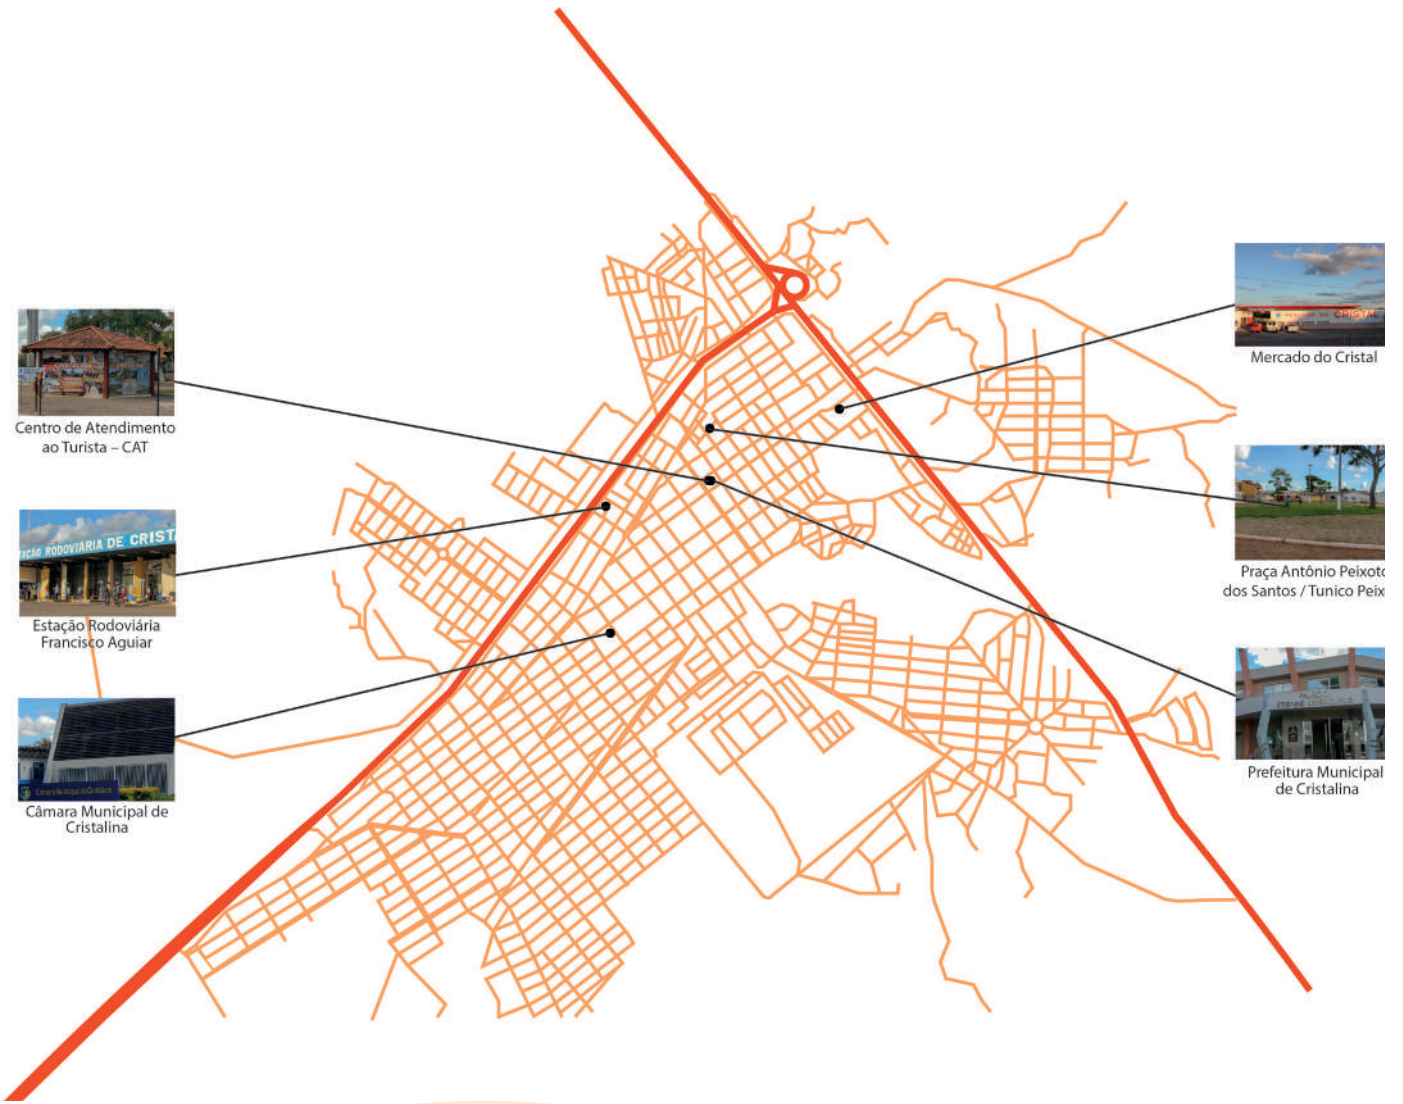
Centro de Atendimento ao Turista – CAT

TAÇÃO RODOVIÁRIA DE CRISTA

Estação Rodoviária Francisco Aguiar

Câmara Municipal de Cristalina

Mercado do Cristal

Praça Antônio Peixoto dos Santos / Tunico Peix

Prefeitura Municipal de Cristalina